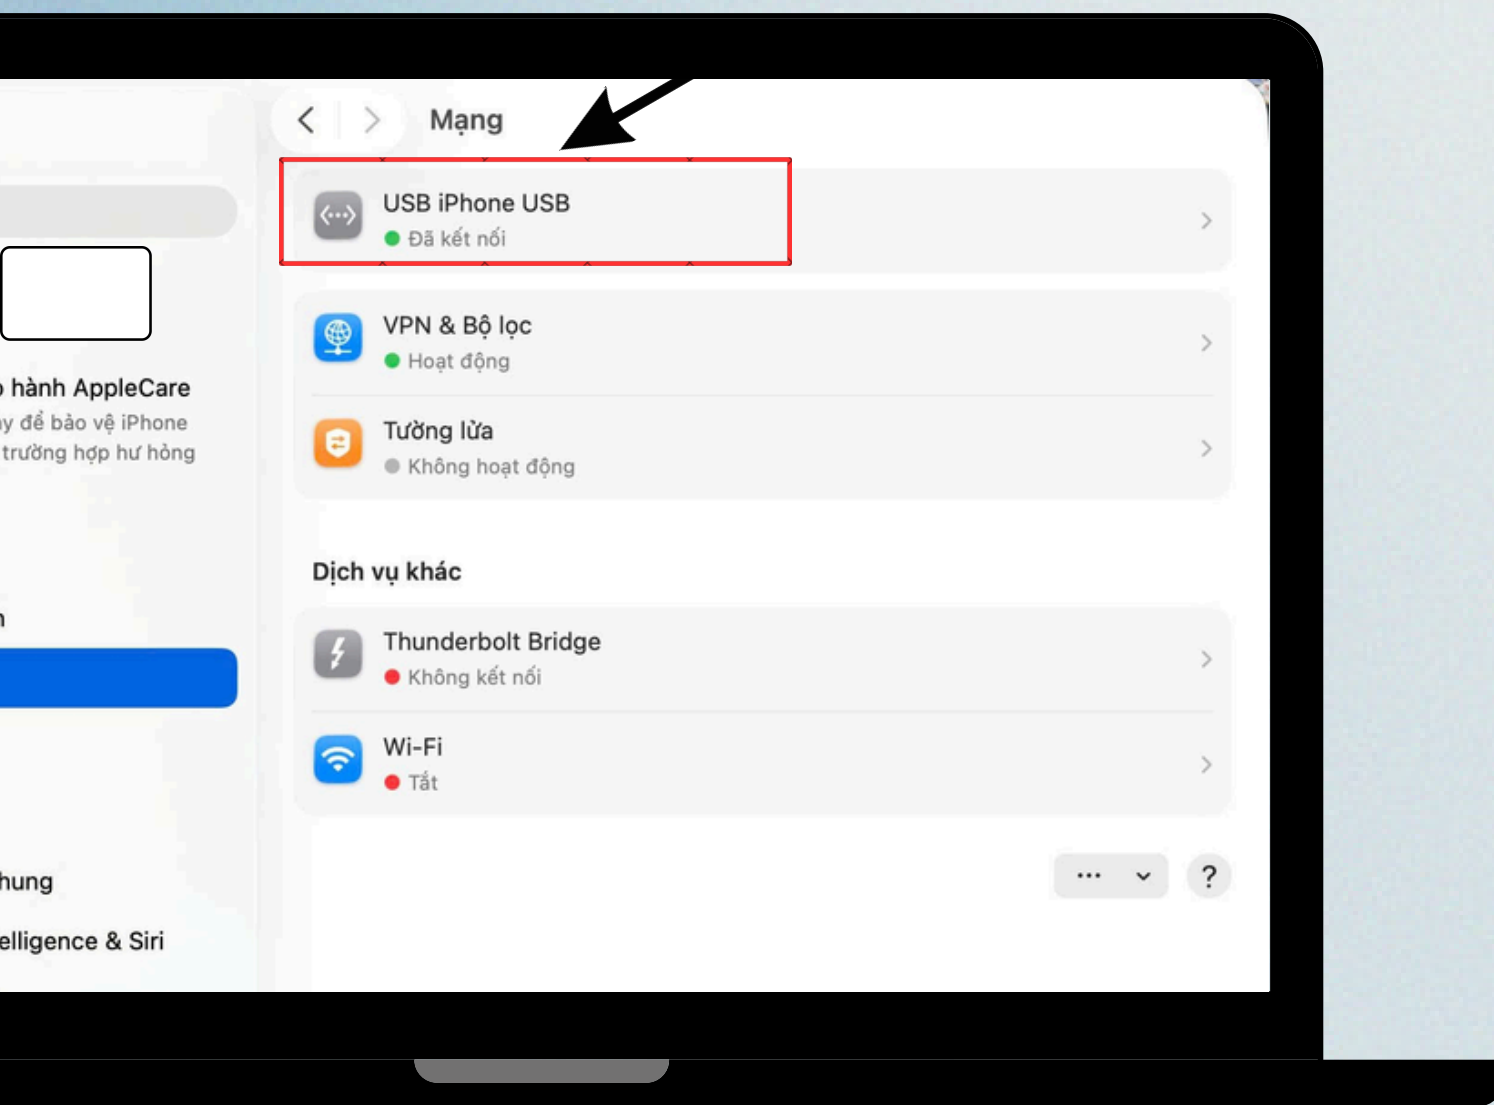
o hành AppleCare
y để bảo vệ iPhone
trường hợp hư hỏng

n

hung

elligence & Siri

Mạng

USB iPhone USB
Đã kết nối

VPN & Bộ lọc
Hoạt động

Tường lửa
Không hoạt động

Dịch vụ khác

Thunderbolt Bridge
Không kết nối

Wi-Fi
Tắt

...

?